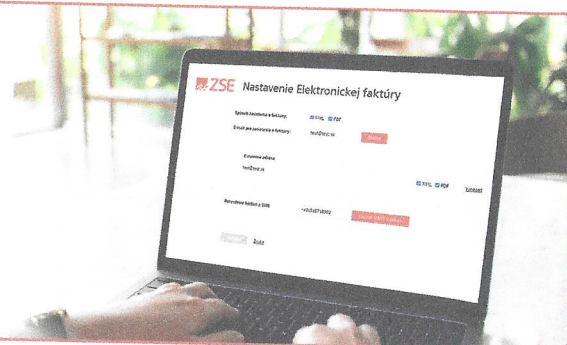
ZSE Nastavenie Elektronickej faktúry

Spôsob zasielania e-faktúry: XML PDF

E-mail pre zasielanie e-faktúry: test@test.sk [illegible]

E-mailová adresa

test@test.sk

XML PDF Vymazať

Notifikačné číslo z SMS +421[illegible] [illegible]

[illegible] Späť